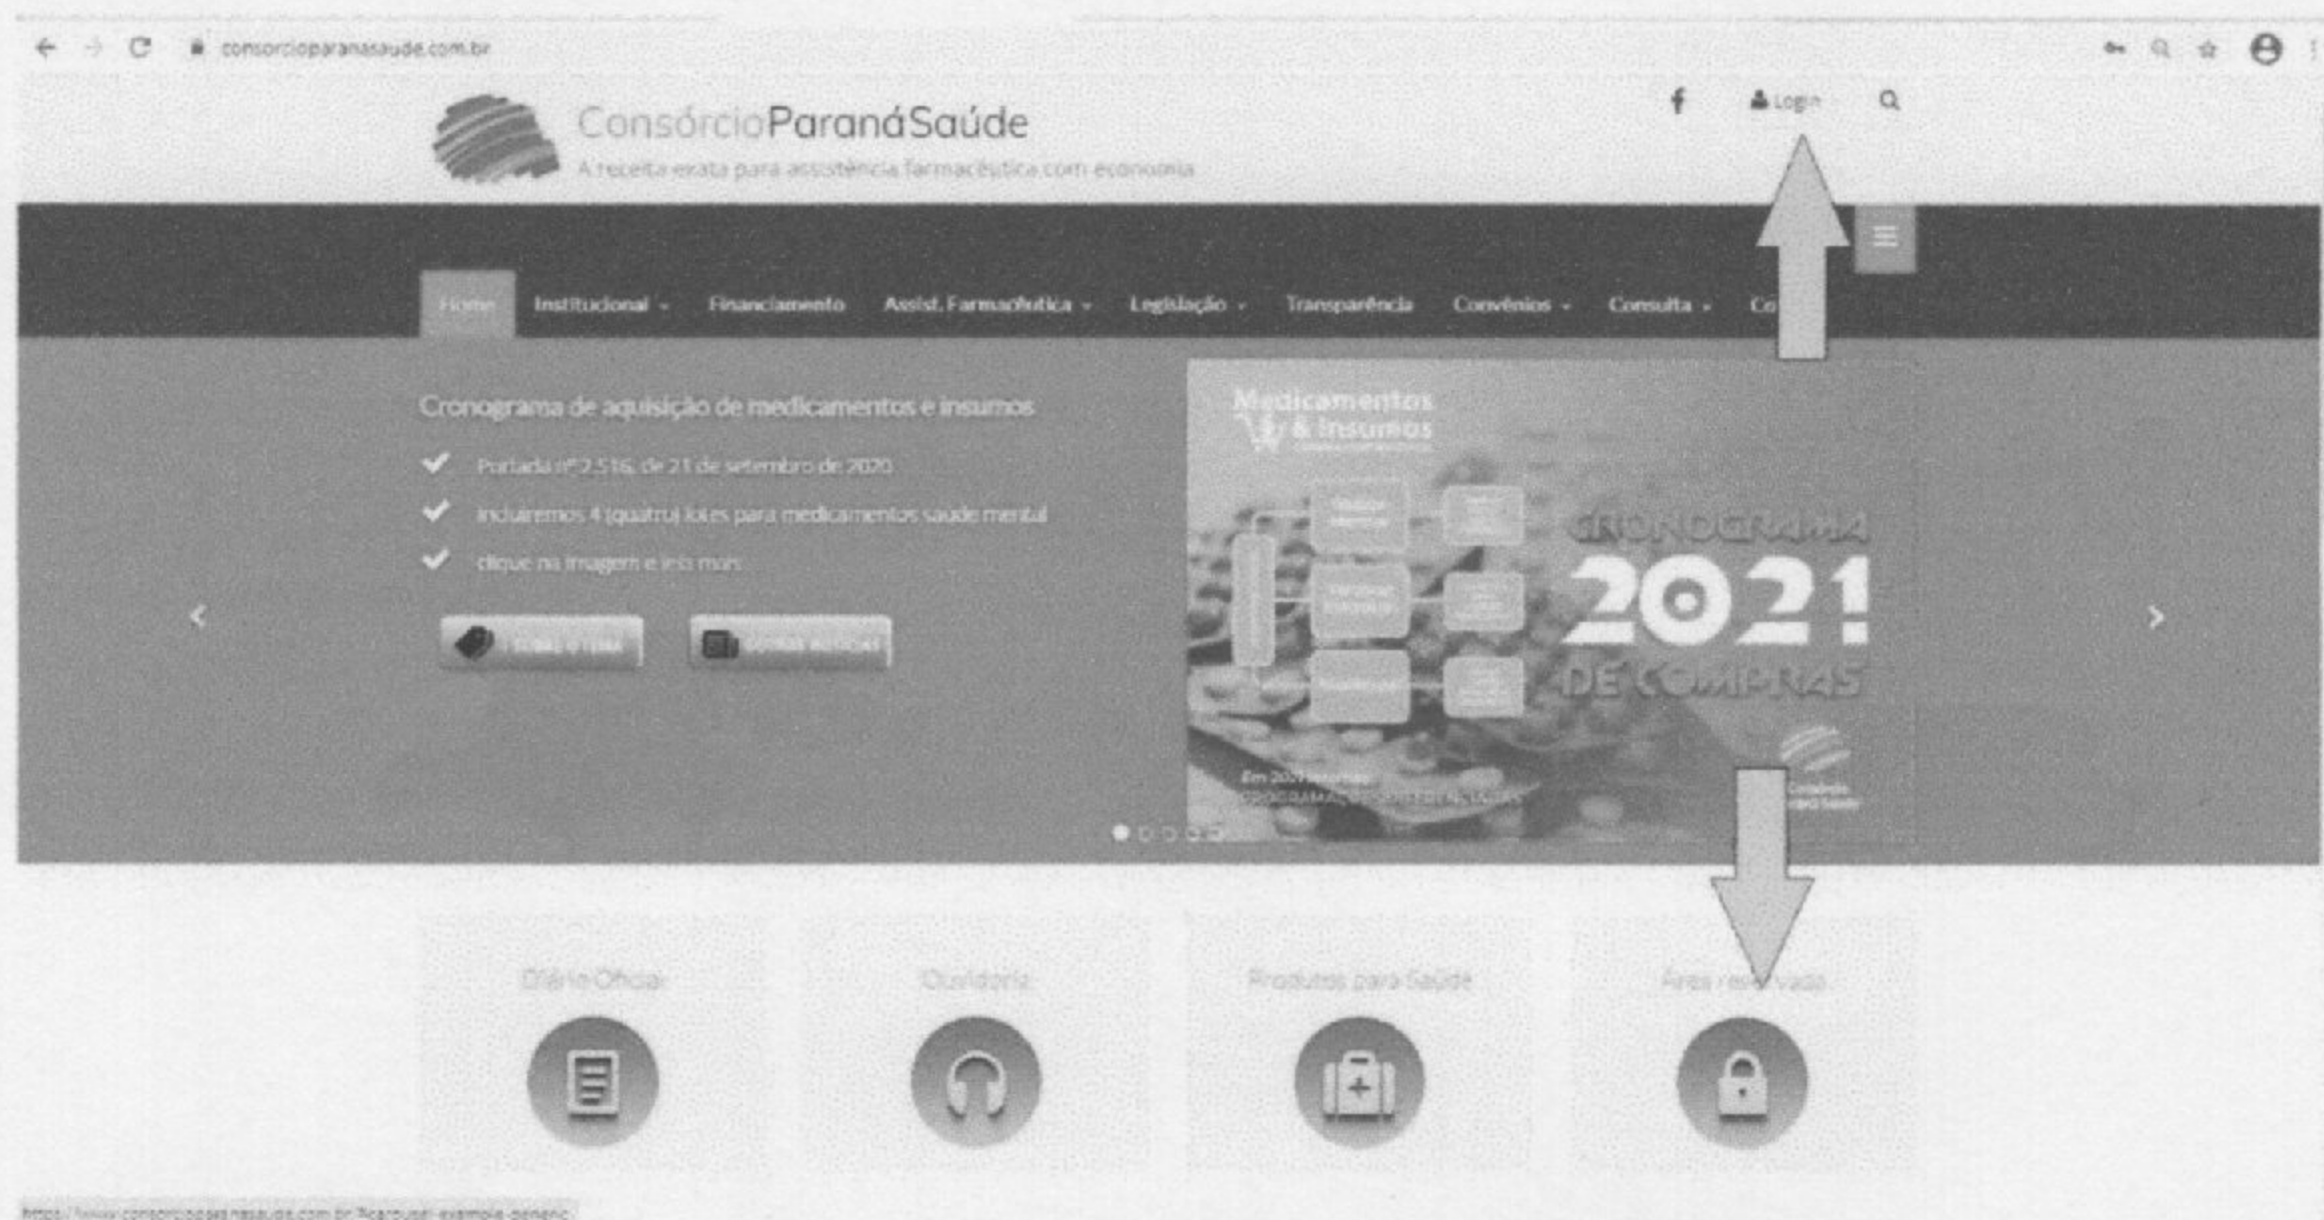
consorcioparanasaude.com.br

ConsórcioParanáSaúde
A receita exata para assistência farmacêutica com economia

Login

Home Institucional Financiamento Assist. Farmacêutica Legislação Transparência Convênios Consulta Co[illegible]

Cronograma de aquisição de medicamentos e insumos

Portaria nº 2.516, de 21 de setembro de 2020

incluiremos 4 (quatro) lotes para medicamentos saúde mental

clique na imagem e leia mais

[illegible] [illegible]

Medicamentos & Insumos

CRONOGRAMA 2021 DE COMPRAS

Em 2021 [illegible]

Diário Oficial

Ouvidoria

Produtos para Saúde

Área reservada

https://www.consorcioparanasaude.com.br/#carousel-example-generic